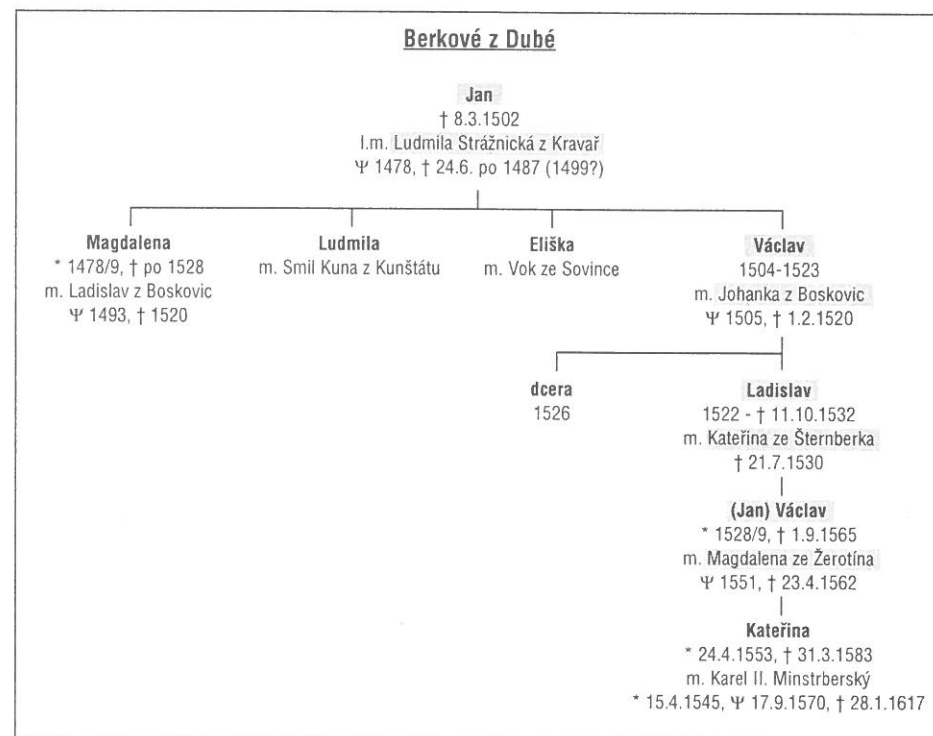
Berkové z Dubé

Jan
† 8.3.1502
I.m. Ludmila Strážnická z Kravař
Ψ 1478, † 24.6. po 1487 (1499?)

Magdalena
* 1478/9, † po 1528
m. Ladislav z Boskovic
Ψ 1493, † 1520

Ludmila
m. Smil Kuna z Kunštátu

Eliška
m. Vok ze Sovince

Václav
1504-1523
m. Johanka z Boskovic
Ψ 1505, † 1.2.1520

dcera
1526

Ladislav
1522 - † 11.10.1532
m. Kateřina ze Šternberka
† 21.7.1530

(Jan) Václav
* 1528/9, † 1.9.1565
m. Magdalena ze Žerotína
Ψ 1551, † 23.4.1562

Kateřina
* 24.4.1553, † 31.3.1583
m. Karel II. Minstrberský
* 15.4.1545, Ψ 17.9.1570, † 28.1.1617